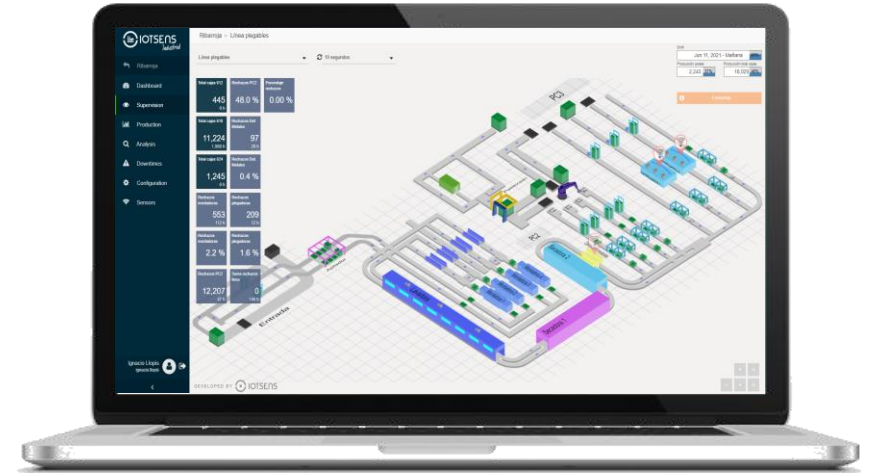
IOTSENS Industrial

Ribarroja

Dashboard

Supervision

Production

Analysis

Downtimes

Configuration

Sensors

Ignacio Llopis

Ribarroja > Línea plegables

Línea plegables

10 segundos

Total cajas E12
445

Rechazos PC2
48.0 %

Porcentaje rechazos
0.00 %

Total cajas E/S
11,224

Rechazos Exit
97

Total cajas E24
1,245

Rechazos Exit
0.4 %

Rechazos
553

Rechazos
209

Rechazos
2.2 %

Rechazos
1.6 %

Rechazos PC2
12,207

0

Jun 11, 2021 - Mañana

2,243

16,109

PC3

PC2

Entrada

DEVELOPED BY IOTSENS